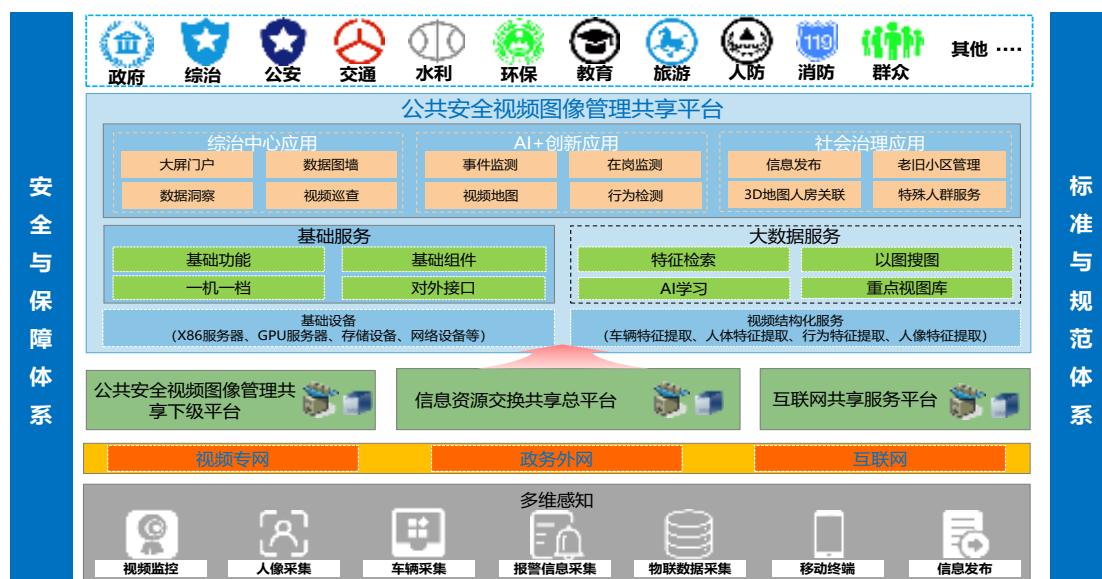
安全与保障体系

政府 综治 公安 交通 水利 环保 教育 旅游 人防 119 消防 群众 其他 ····

公共安全视频图像管理共享平台

综治中心应用
大屏门户
数据图墙
数据洞察
视频巡查

AI+创新应用
事件监测
在岗监测
视频地图
行为检测

社会治理应用
信息发布
老旧小区管理
3D地图人房关联
特殊人群服务

基础服务
基础功能
基础组件
一机一档
对外接口

大数据服务
特征检索
以图搜图
AI学习
重点视图库

基础设备
（X86服务器、GPU服务器、存储设备、网络设备等）

视频结构化服务
（车辆特征提取、人体特征提取、行为特征提取、人像特征提取）

公共安全视频图像管理共享下级平台
信息资源交换共享总平台
互联网共享服务平台

视频专网
政务外网
互联网

多维感知
视频监控
人像采集
车辆采集
报警信息采集
物联数据采集
移动终端
信息发布

标准与规范体系